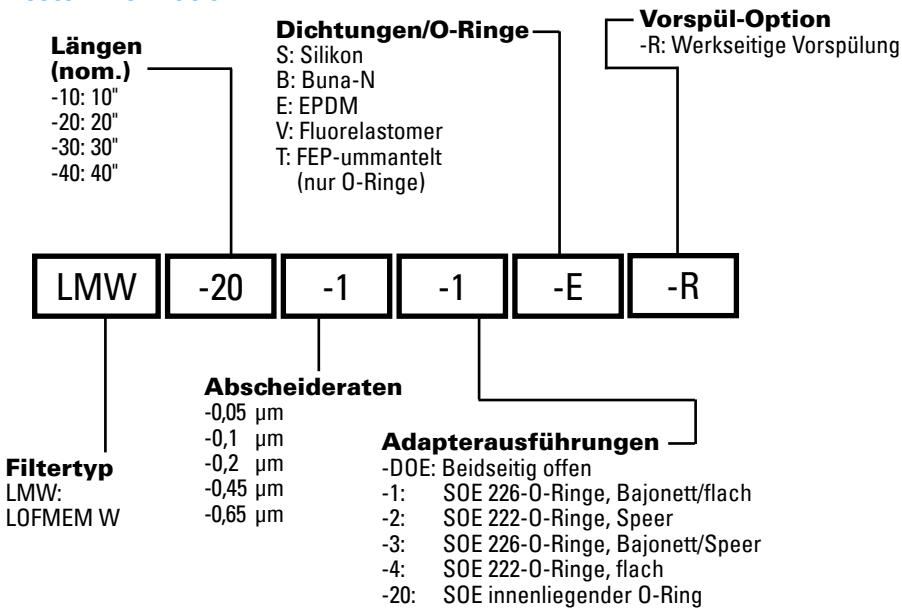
Längen (nom.)
-10: 10"
-20: 20"
-30: 30"
-40: 40"

Dichtungen/O-Ringe
S: Silikon
B: Buna-N
E: EPDM
V: Fluorelastomer
T: FEP-ummantelt (nur O-Ringe)

Vorspül-Option
-R: Werkseitige Vorspülung

LMW -20 -1 -1 -E -R

Abscheideraten
-0,05 µm
-0,1 µm
-0,2 µm
-0,45 µm
-0,65 µm

Adapterausführungen
-DOE: Beidseitig offen
-1: SOE 226-O-Ringe, Bajonett/flach
-2: SOE 222-O-Ringe, Speer
-3: SOE 226-O-Ringe, Bajonett/Speer
-4: SOE 222-O-Ringe, flach
-20: SOE innenliegender O-Ring

Filtertyp
LMW:
LOFMEM W